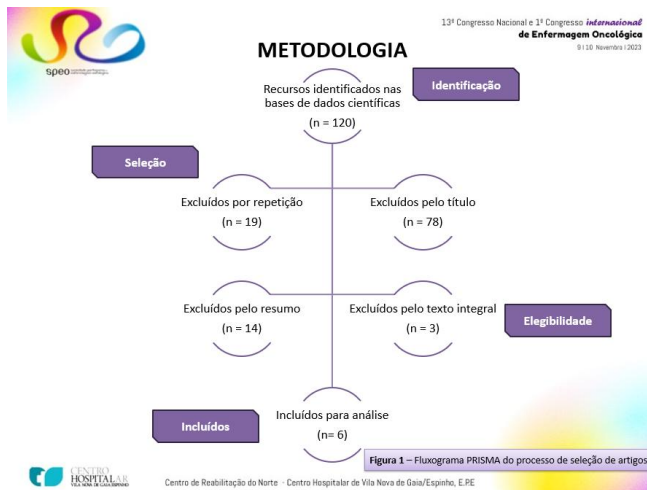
speo

13º Congresso Nacional e 1º Congresso internacional de Enfermagem Oncológica
9 | 10 Novembro | 2023

METODOLOGIA

Recursos identificados nas bases de dados científicas
(n = 120)

Identificação

Seleção

Excluídos por repetição
(n = 19)

Excluídos pelo título
(n = 78)

Excluídos pelo resumo
(n = 14)

Excluídos pelo texto integral
(n = 3)

Elegibilidade

Incluídos

Incluídos para análise
(n= 6)

Figura 1 – Fluxograma PRISMA do processo de seleção de artigos

CENTRO HOSPITALAR VILA NOVA DE GAIA/ESPINHO

Centro de Reabilitação do Norte · Centro Hospitalar de Vila Nova de Gaia/Espinho, E.PE